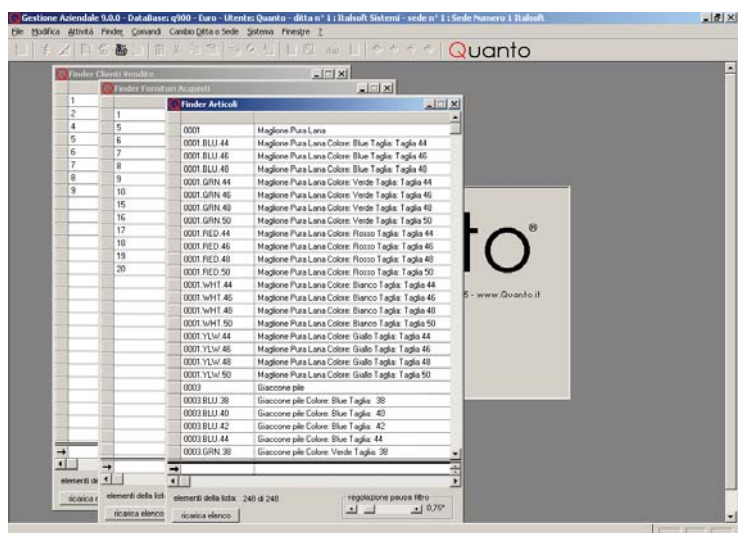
Gestione Aziendale 9.0.0 - DataBase: q900 - Euro - Utente: Quanto - ditta n° 1 : Italsoft Sistemi - sede n° 1 : Sede Numero 1 Italsoft

File Modifica Attività Finder Comandi Cambio Ditta o Sede Sistema Finestre ?

Quanto

Finder Clienti Vendite

| 1 |
|---|
| 2 |
| 4 |
| 5 |
| 6 |
| 7 |
| 8 |
| 9 |

elementi di

ricarica e

Finder Fornitori Acquisti

| 1 |
|---|
| 5 |
| 6 |
| 7 |
| 8 |
| 9 |
| 10 |
| 15 |
| 16 |
| 17 |
| 18 |
| 19 |
| 20 |

elementi della list

ricarica elenco

Finder Articoli

| | |
|---|---|
| 0001 | Maglione Pura Lana |
| 0001.BLU.44 | Maglione Pura Lana Colore: Blue Taglia: Taglia 44 |
| 0001.BLU.46 | Maglione Pura Lana Colore: Blue Taglia: Taglia 46 |
| 0001.BLU.48 | Maglione Pura Lana Colore: Blue Taglia: Taglia 48 |
| 0001.GRN.44 | Maglione Pura Lana Colore: Verde Taglia: Taglia 44 |
| 0001.GRN.46 | Maglione Pura Lana Colore: Verde Taglia: Taglia 46 |
| 0001.GRN.48 | Maglione Pura Lana Colore: Verde Taglia: Taglia 48 |
| 0001.GRN.50 | Maglione Pura Lana Colore: Verde Taglia: Taglia 50 |
| 0001.RED.44 | Maglione Pura Lana Colore: Rosso Taglia: Taglia 44 |
| 0001.RED.46 | Maglione Pura Lana Colore: Rosso Taglia: Taglia 46 |
| 0001.RED.48 | Maglione Pura Lana Colore: Rosso Taglia: Taglia 48 |
| 0001.RED.50 | Maglione Pura Lana Colore: Rosso Taglia: Taglia 50 |
| 0001.WHT.44 | Maglione Pura Lana Colore: Bianco Taglia: Taglia 44 |
| 0001.WHT.46 | Maglione Pura Lana Colore: Bianco Taglia: Taglia 46 |
| 0001.WHT.48 | Maglione Pura Lana Colore: Bianco Taglia: Taglia 48 |
| 0001.WHT.50 | Maglione Pura Lana Colore: Bianco Taglia: Taglia 50 |
| 0001.YLW.44 | Maglione Pura Lana Colore: Giallo Taglia: Taglia 44 |
| 0001.YLW.46 | Maglione Pura Lana Colore: Giallo Taglia: Taglia 46 |
| 0001.YLW.48 | Maglione Pura Lana Colore: Giallo Taglia: Taglia 48 |
| 0001.YLW.50 | Maglione Pura Lana Colore: Giallo Taglia: Taglia 50 |
| 0003 | Giaccone pile |
| 0003.BLU.38 | Giaccone pile Colore: Blue Taglia: 38 |
| 0003.BLU.40 | Giaccone pile Colore: Blue Taglia: 40 |
| 0003.BLU.42 | Giaccone pile Colore: Blue Taglia: 42 |
| 0003.BLU.44 | Giaccone pile Colore: Blue Taglia: 44 |
| 0003.GRN.38 | Giaccone pile Colore: Verde Taglia: 38 |

elementi della lista: 248 di 248

regolazione pausa filtro

0,75"

ricarica elenco

to®

5 - www.Quanto.it